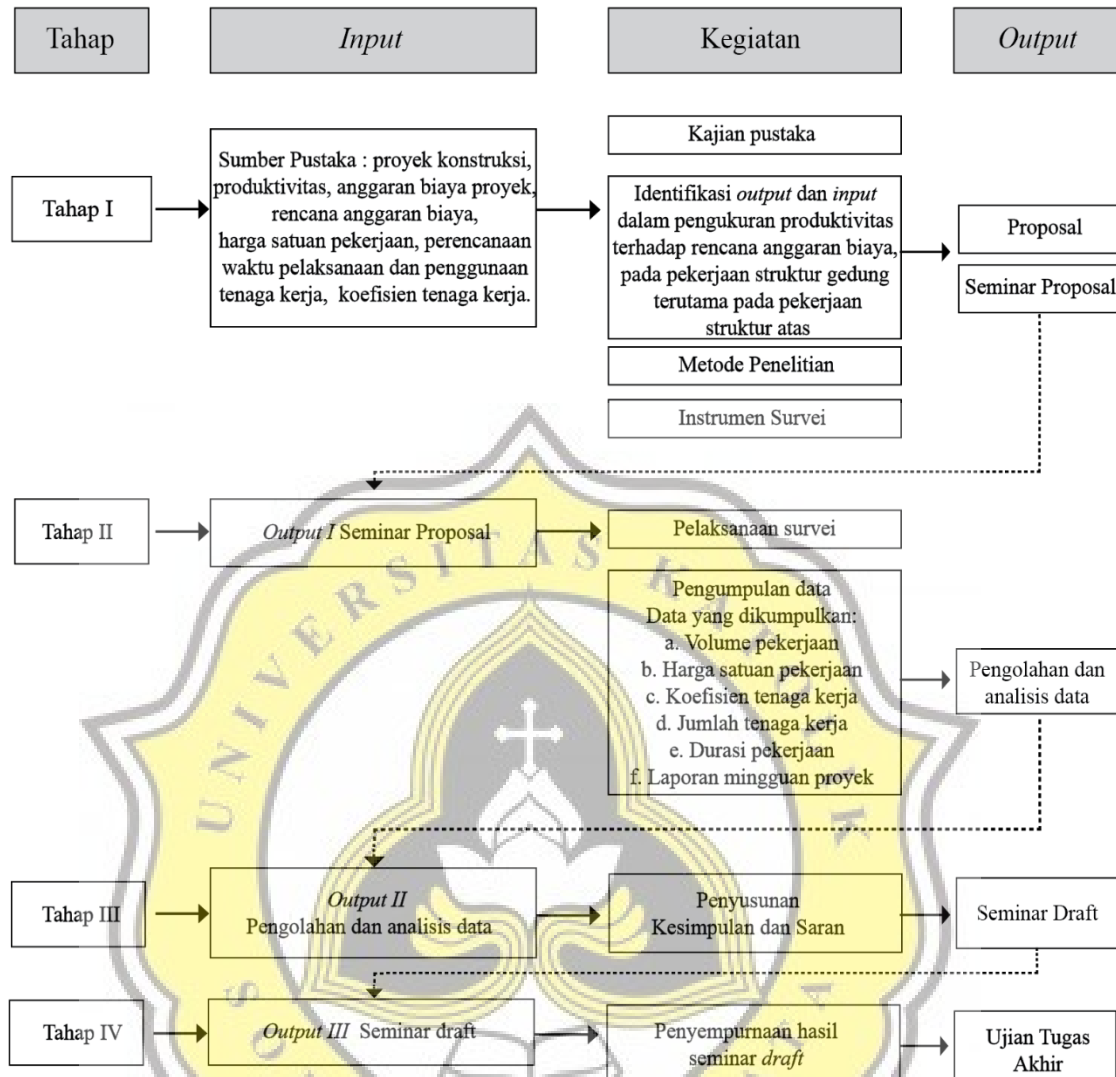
Tahap

*Input*

Kegiatan

*Output*

Tahap I

Sumber Pustaka : proyek konstruksi, produktivitas, anggaran biaya proyek, rencana anggaran biaya, harga satuan pekerjaan, perencanaan waktu pelaksanaan dan penggunaan tenaga kerja, koefisien tenaga kerja.

Kajian pustaka

Identifikasi *output* dan *input* dalam pengukuran produktivitas terhadap rencana anggaran biaya, pada pekerjaan struktur gedung terutama pada pekerjaan struktur atas

Metode Penelitian

Instrumen Survei

Proposal

Seminar Proposal

Tahap II

*Output I* Seminar Proposal

Pelaksanaan survei

Pengumpulan data
Data yang dikumpulkan:
a. Volume pekerjaan
b. Harga satuan pekerjaan
c. Koefisien tenaga kerja
d. Jumlah tenaga kerja
e. Durasi pekerjaan
f. Laporan mingguan proyek

Pengolahan dan analisis data

Tahap III

*Output II*
Pengolahan dan analisis data

Penyusunan
Kesimpulan dan Saran

Seminar Draft

Tahap IV

*Output III* Seminar draft

Penyempurnaan hasil seminar *draft*

Ujian Tugas Akhir

UNIVERSITAS KATOLIK S